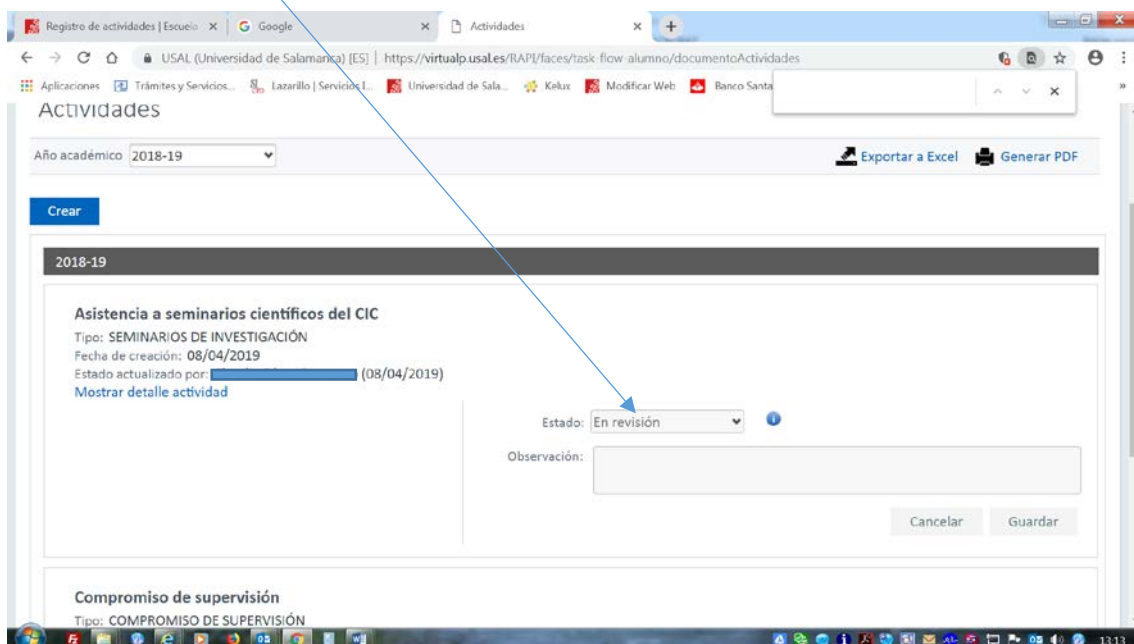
Registro de actividades | Escuela ×
Google ×
Actividades ×

USAL (Universidad de Salamanca) [ES] | https://virtualp.usal.es/RAPI/faces/task-flow-alumno/documentoActividades

Aplicaciones Trámites y Servicios... Lazarillo | Servicios I... Universidad de Sala... Kelux Modificar Web Banco Santa

Actividades

Año académico 2018-19

Exportar a Excel Generar PDF

Crear

2018-19

Asistencia a seminarios científicos del CIC
Tipo: SEMINARIOS DE INVESTIGACIÓN
Fecha de creación: 08/04/2019
Estado actualizado por: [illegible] (08/04/2019)
Mostrar detalle actividad

Estado: En revisión

Observación:

Cancelar Guardar

Compromiso de supervisión
Tipo: COMPROMISO DE SUPERVISIÓN

13:13